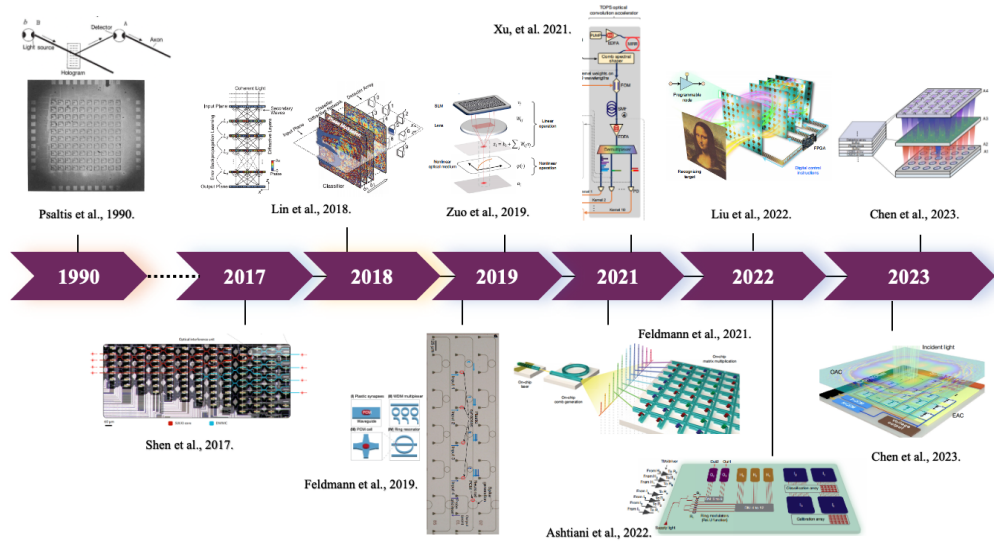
b B Light source Detector A Axon Hologram

Psaltis et al., 1990.

Coherent Light Input Plane Secondary Waves Diffractive Layers Output Plane Classifier Detector Array

Lin et al., 2018.

Zuo et al., 2019.

Xu, et al. 2021.

TOPS optical convolution accelerator

Programmable node Recognizing target FPGA Digital control instructions

Liu et al., 2022.

Chen et al., 2023.

1990

2017

2018

2019

2021

2022

2023

Optical interference unit

Shen et al., 2017.

(i) Plastic synapses (ii) WDM multiplexer Waveguide (iii) PCM cell (iv) Ring resonator

Feldmann et al., 2019.

Feldmann et al., 2021.

On-chip matrix multiplication On-chip comb generation

Ashtiani et al., 2022.

Classification array Calibration array

Incident light OAC EAC

Chen et al., 2023.